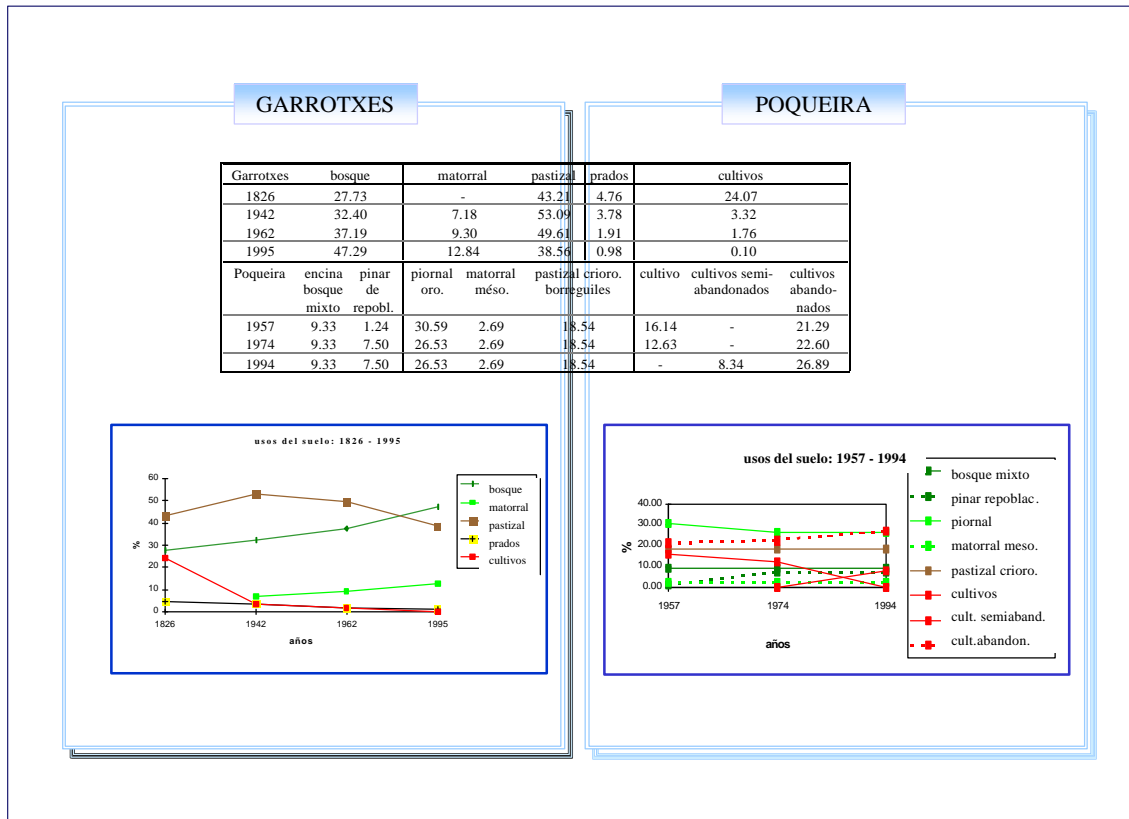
GARROTXES

POQUEIRA

| Garrotxes | bosque | matorral | pastizal | prados | cultivos |
|---|---|---|---|---|---|
| 1826 | 27.73 | - | 43.21 | 4.76 | 24.07 |
| 1942 | 32.40 | 7.18 | 53.09 | 3.78 | 3.32 |
| 1962 | 37.19 | 9.30 | 49.61 | 1.91 | 1.76 |
| 1995 | 47.29 | 12.84 | 38.56 | 0.98 | 0.10 |

| Poqueira | encina bosque mixto | pinar de repobl. | piornal oro. | matorral méso. | pastizal crioro. borreguiles | cultivo | cultivos semi-abandonados | cultivos abandonados |
|---|---|---|---|---|---|---|---|---|
| 1957 | 9.33 | 1.24 | 30.59 | 2.69 | 18.54 | 16.14 | - | 21.29 |
| 1974 | 9.33 | 7.50 | 26.53 | 2.69 | 18.54 | 12.63 | - | 22.60 |
| 1994 | 9.33 | 7.50 | 26.53 | 2.69 | 18.54 | - | 8.34 | 26.89 |

usos del suelo: 1826 - 1995

60
50
40
30
20
10
0
%
1826 1942 1962 1995
años

bosque
matorral
pastizal
prados
cultivos

usos del suelo: 1957 - 1994

40.00
30.00
20.00
10.00
0.00
%
1957 1974 1994
años

bosque mixto
pinar repoblac.
piornal
matorral meso.
pastizal crioro.
cultivos
cult. semiaband.
cult.abandon.